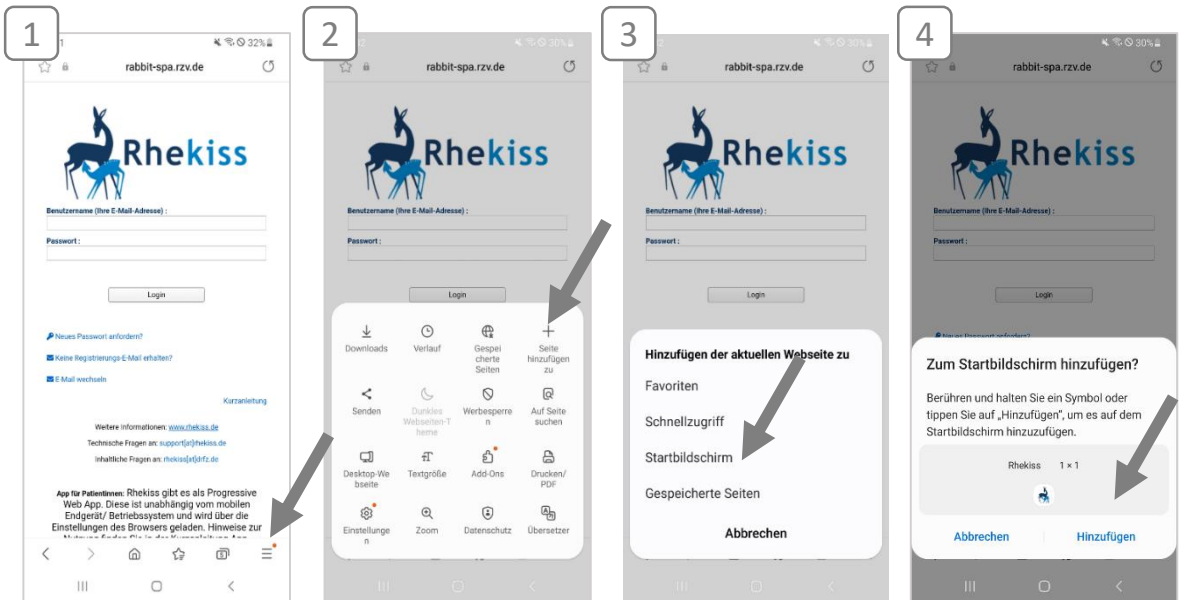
1

32%

rabbit-spa.rzv.de

Rhekiss

Benutzername (Ihre E-Mail-Adresse) :

Passwort :

Login

Neues Passwort anfordern?

Keine Registrierungs-E-Mail erhalten?

E-Mail wechseln

Kurzanleitung

Weitere Informationen: www.rhekiss.de

Technische Fragen an: support[at]rhekiss.de

Inhaltliche Fragen an: rhekiss[at]drfz.de

App für Patientinnen: Rhekiss gibt es als Progressive Web App. Diese ist unabhängig vom mobilen Endgerät/ Betriebssystem und wird über die Einstellungen des Browsers geladen. Hinweise zur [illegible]

2

30%

rabbit-spa.rzv.de

Rhekiss

Benutzername (Ihre E-Mail-Adresse) :

Passwort :

Login

Downloads

Verlauf

Gespeicherte Seiten

Seite hinzufügen zu

Senden

Dunkles Webseiten-Theme

Werbesperren

Auf Seite suchen

Desktop-Webseite

Textgröße

Add-Ons

Drucken/ PDF

Einstellungen

Zoom

Datenschutz

Übersetzer

3

30%

rabbit-spa.rzv.de

Rhekiss

Benutzername (Ihre E-Mail-Adresse) :

Passwort :

Login

Hinzufügen der aktuellen Webseite zu

Favoriten

Schnellzugriff

Startbildschirm

Gespeicherte Seiten

Abbrechen

4

30%

rabbit-spa.rzv.de

Rhekiss

Benutzername (Ihre E-Mail-Adresse) :

Passwort :

Login

Zum Startbildschirm hinzufügen?

Berühren und halten Sie ein Symbol oder tippen Sie auf „Hinzufügen", um es auf dem Startbildschirm hinzuzufügen.

Rhekiss 1 × 1

Abbrechen

Hinzufügen